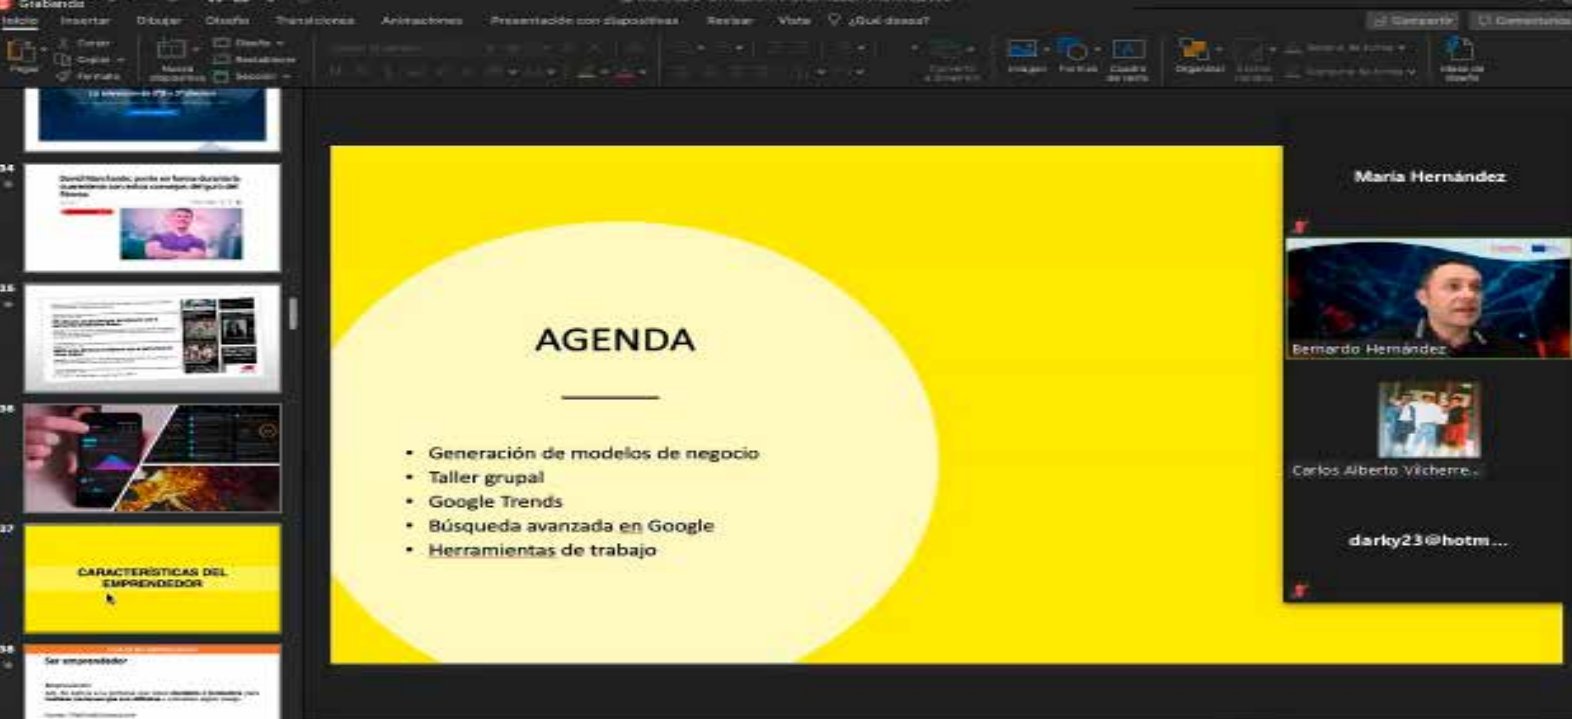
Grabando

Inicio Insertar Dibujar Diseño Transiciones Animaciones Presentación con diapositivas Revisar Vista ¿Qué desea?

Compartir Comentarios

Pegar Cortar Copiar Formato Nueva diapositiva Diseño Restablecer Sección

Imagen Formas Cuadro de texto Organizar Estilos rápidos Relleno de forma Contorno de forma Ideas de diseño

34

35

36

37

CARACTERÍSTICAS DEL EMPRENDEDOR

38

Ser emprendedor

AGENDA

• Generación de modelos de negocio
• Taller grupal
• Google Trends
• Búsqueda avanzada en Google
• Herramientas de trabajo

Maria Hernández

Bernardo Hernández

Carlos Alberto Vilcherre...

darky23@hotm...